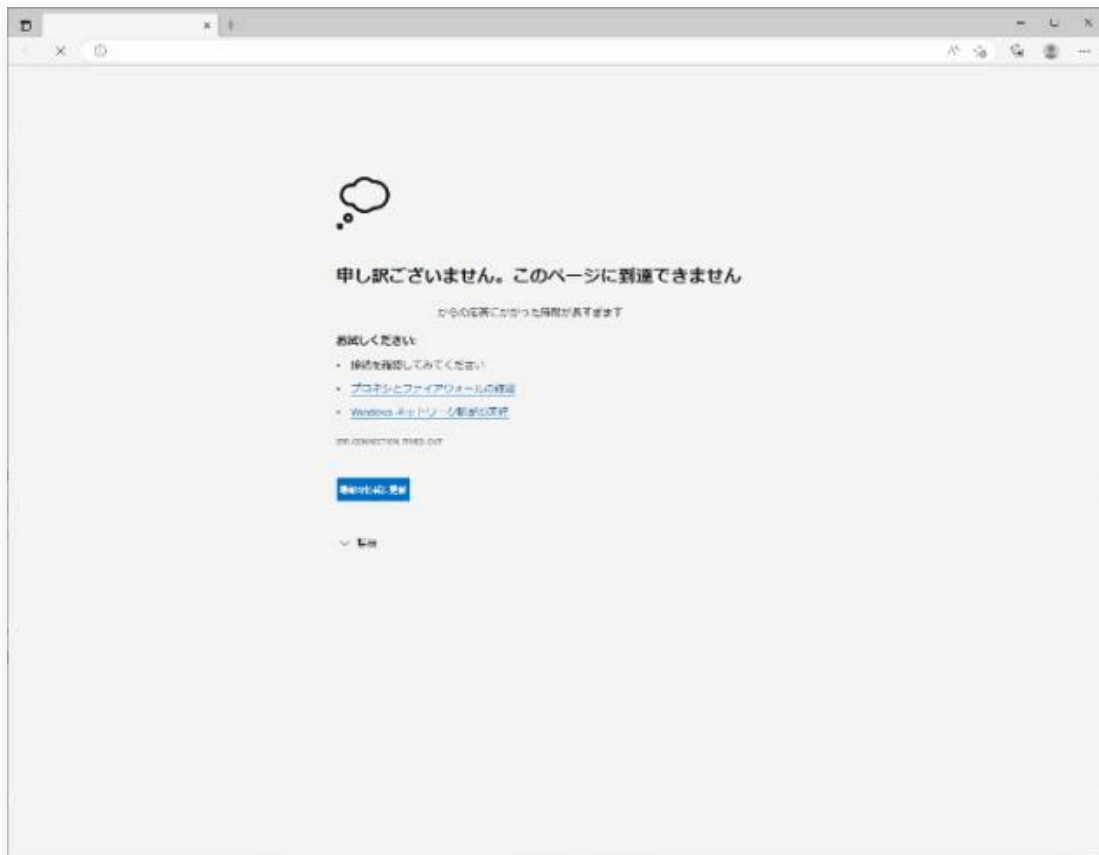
申し訳ございません。このページに到達できません

からの応答にかかった時間が長すぎます

お試しください:

- 接続を確認してみてください
- プロキシとファイアウォールの確認
- Windows ネットワーク診断の実行

ERR_CONNECTION_TIMED_OUT

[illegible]

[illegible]